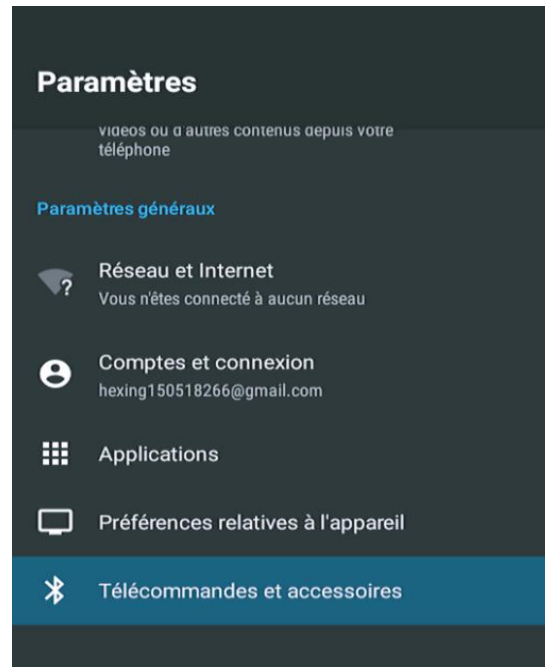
Paramètres

vidéos ou d'autres contenus depuis votre téléphone

Paramètres généraux

Réseau et Internet
Vous n'êtes connecté à aucun réseau

Comptes et connexion
hexing150518266@gmail.com

Applications

Préférences relatives à l'appareil

Télécommandes et accessoires